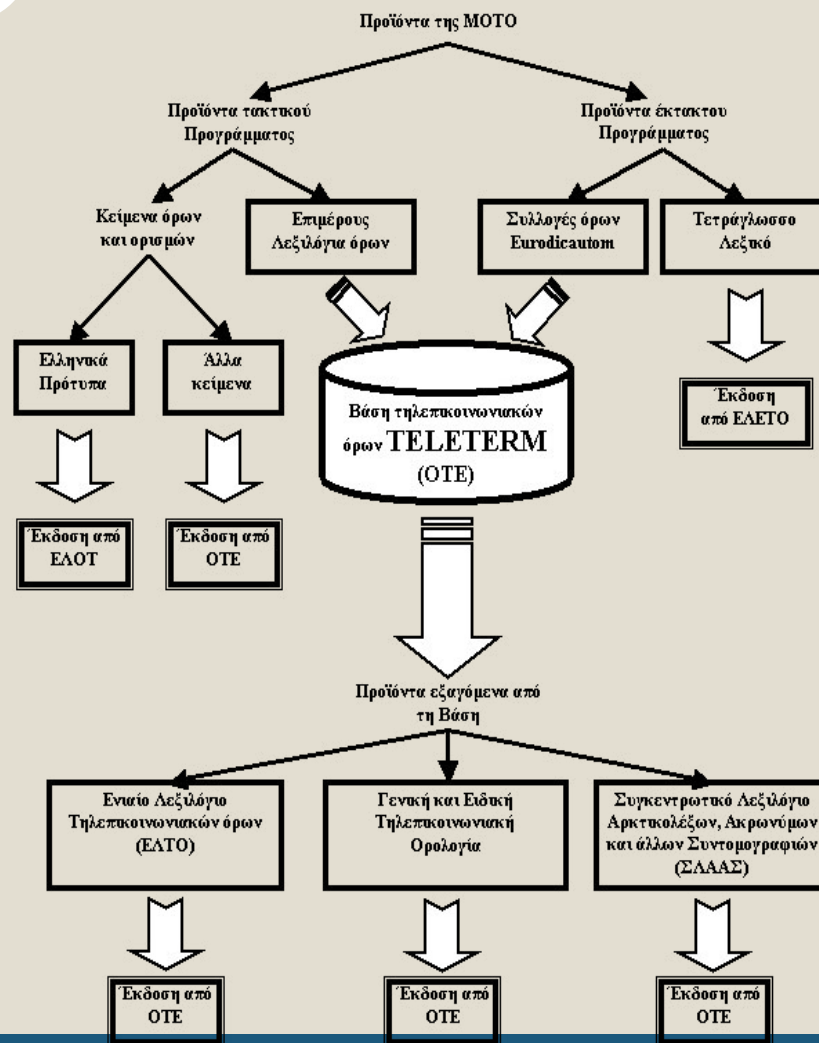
Προϊόντα της ΜΟΤΟ

Προϊόντα τακτικού Προγράμματος

Προϊόντα έκτακτου Προγράμματος

Κείμενα όρων και ορισμών

Επιμέρους Λεξιλόγια όρων

Συλλογές όρων Eurodicautom

Τετράγλωσσο Λεξικό

Ελληνικά Πρότυπα

Άλλα κείμενα

Βάση τηλεπικοινωνιακών όρων TELETERM (ΟΤΕ)

Έκδοση από ΕΛΕΤΟ

Έκδοση από ΕΛΟΤ

Έκδοση από ΟΤΕ

Προϊόντα εξαγόμενα από τη Βάση

Ενιαίο Λεξιλόγιο Τηλεπικοινωνιακών όρων (ΕΛΤΟ)

Γενική και Ειδική Τηλεπικοινωνιακή Ορολογία

Συγκεντρωτικό Λεξιλόγιο Αρκτικολέξων, Ακρωνύμων και άλλων Συντομογραφιών (ΣΛΑΑΣ)

Έκδοση από ΟΤΕ

Έκδοση από ΟΤΕ

Έκδοση από ΟΤΕ